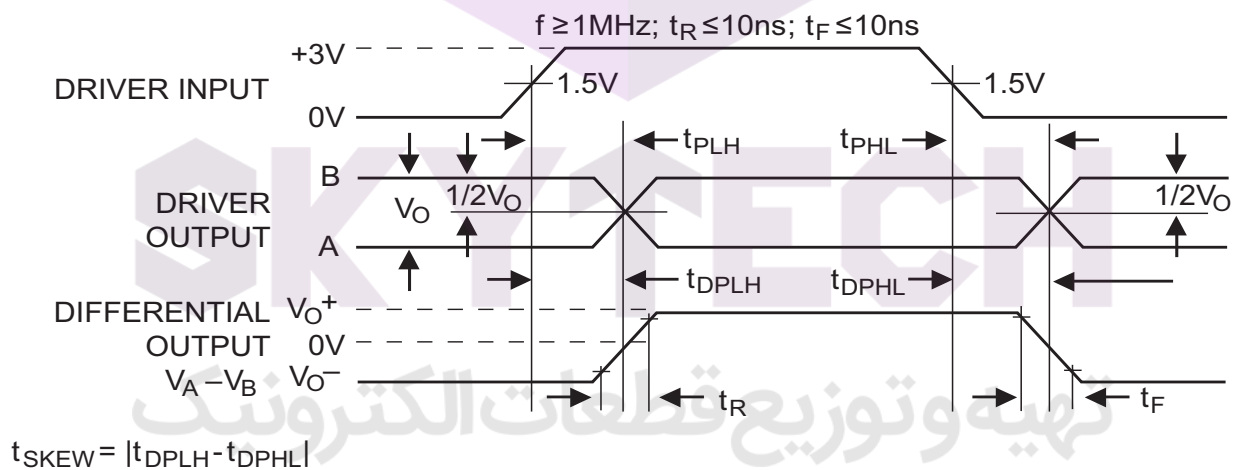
$f \geq 1MHz$; $t_R \leq 10ns$; $t_F \leq 10ns$

+3V

DRIVER INPUT

1.5V

1.5V

0V

$t_{PLH}$

$t_{PHL}$

B

DRIVER OUTPUT

$V_O$

$1/2V_O$

$1/2V_O$

A

$t_{DPLH}$

$t_{DPHL}$

DIFFERENTIAL OUTPUT $V_A - V_B$

$V_O^+$

0V

$V_O^-$

$t_R$

$t_F$

SKYTECH

تهيه وتوزيع قطعات الكترونيك

$t_{SKEW} = |t_{DPLH} - t_{DPHL}|$